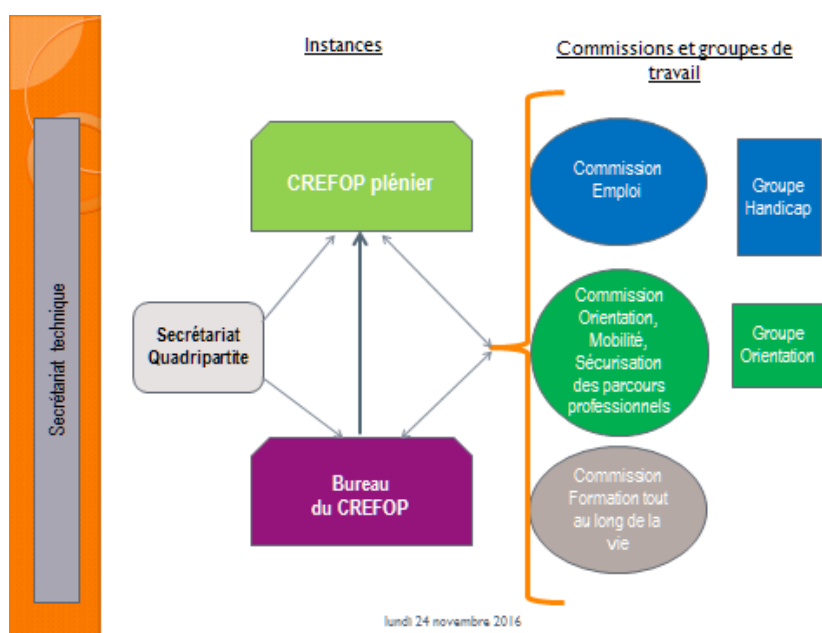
Secrétariat technique

Instances

Commissions et groupes de travail

CREFOP plénier

Secrétariat Quadripartite

Bureau du CREFOP

Commission Emploi

Groupe Handicap

Commission Orientation, Mobilité, Sécurisation des parcours professionnels

Groupe Orientation

Commission Formation tout au long de la vie

lundi 24 novembre 2016